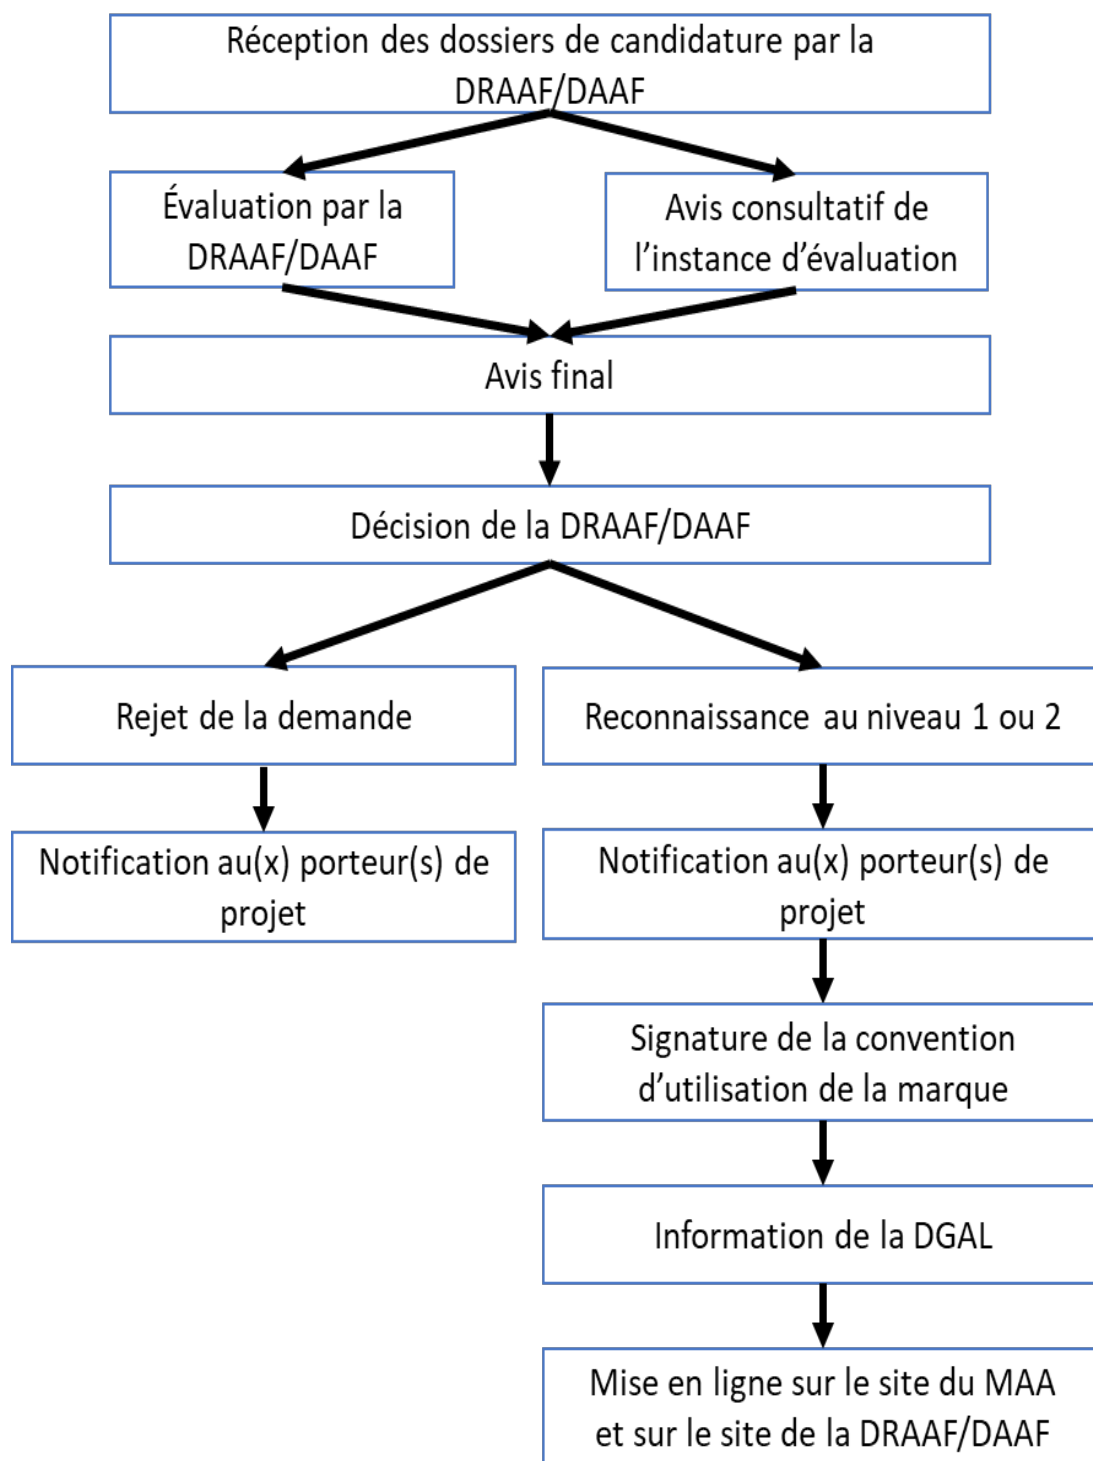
Réception des dossiers de candidature par la DRAAF/DAAF

Évaluation par la DRAAF/DAAF

Avis consultatif de l’instance d’évaluation

Avis final

Décision de la DRAAF/DAAF

Rejet de la demande

Notification au(x) porteur(s) de projet

Reconnaissance au niveau 1 ou 2

Notification au(x) porteur(s) de projet

Signature de la convention d’utilisation de la marque

Information de la DGAL

Mise en ligne sur le site du MAA et sur le site de la DRAAF/DAAF